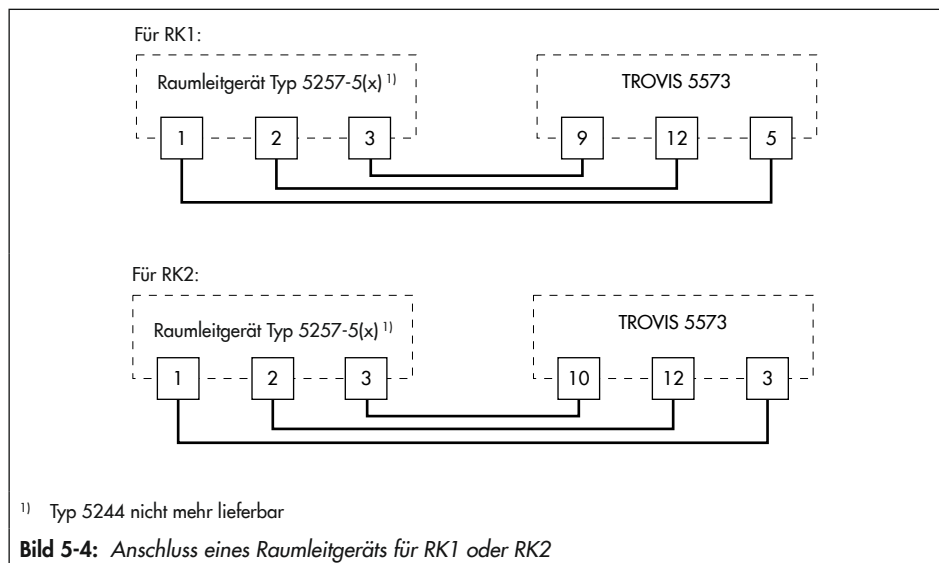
Für RK1:

Raumleitgerät Typ 5257-5(x) $^{1)}$

1 2 3

TROVIS 5573

9 12 5

Für RK2:

Raumleitgerät Typ 5257-5(x) $^{1)}$

1 2 3

TROVIS 5573

10 12 3

$^{1)}$ Typ 5244 nicht mehr lieferbar

**Bild 5-4:** *Anschluss eines Raumleitgeräts für RK1 oder RK2*